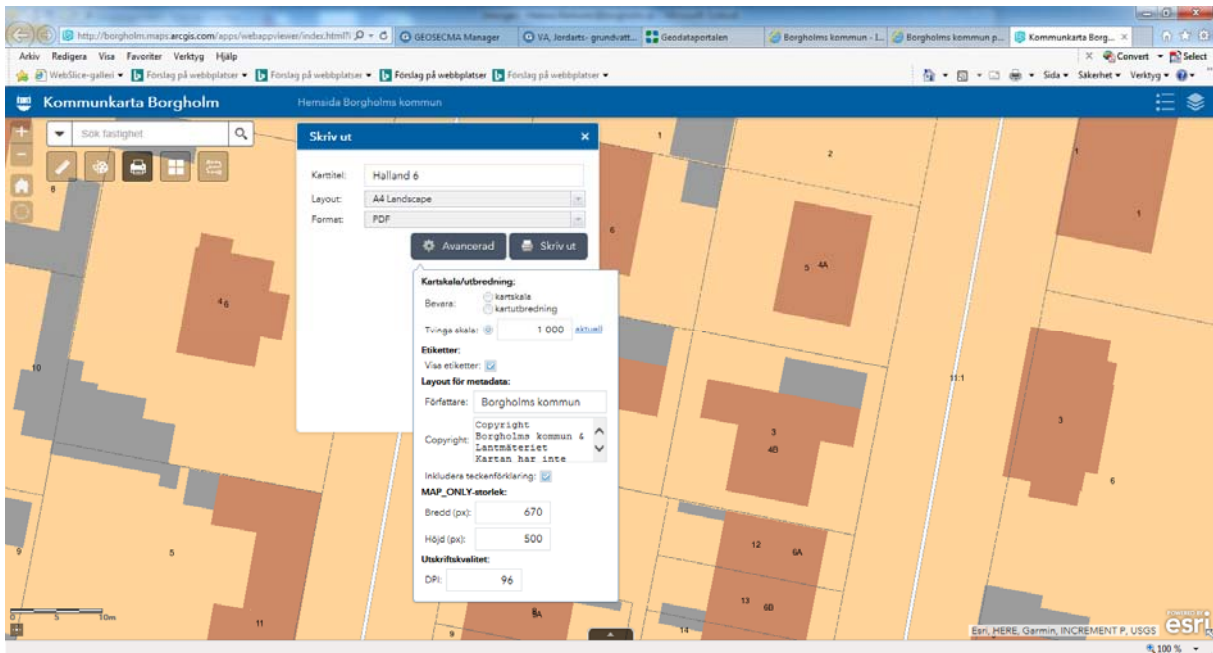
http://borgholm.maps.arcgis.com/apps/webappviewer/index.html?i | GEOSECMA Manager | VA, Jordarts- grundvatt... | Geodataportalen | Borgholms kommun - I... | Borgholms kommun p... | Kommunkarta Borg...

Arkiv Redigera Visa Favoriter Verktyg Hjälp

Convert Select

WebSlice-galleri Förslag på webbplatser Förslag på webbplatser Förslag på webbplatser Förslag på webbplatser

Sida Säkerhet Verktyg

Kommunkarta Borgholm

Hemsida Borgholms kommun

Sök fastighet

Skriv ut

Karttitel: Halland 6

Layout: A4 Landscape

Format: PDF

Avancerad

Skriv ut

Kartskala/utbredning:

Bevara: kartskala kartutbredning

Tvinga skala: 1 000 aktuell

Etiketter:

Visa etiketter:

Layout för metadata:

Författare: Borgholms kommun

Copyright: Copyright Borgholms kommun & Lantmäteriet Kartan har inte

Inkludera teckenförklaring:

MAP_ONLY-storlek:

Bredd (px): 670

Höjd (px): 500

Utskriftskvalitet:

DPI: 96

1 2 1 1 8 6 5 4A 4 6 10 11:1 3 3 4B 6 9 5 12 6A 13 6B 8A 11 9 14

0 5 10m

Esri, HERE, Garmin, INCREMENT P, USGS

POWERED BY esri

100 %